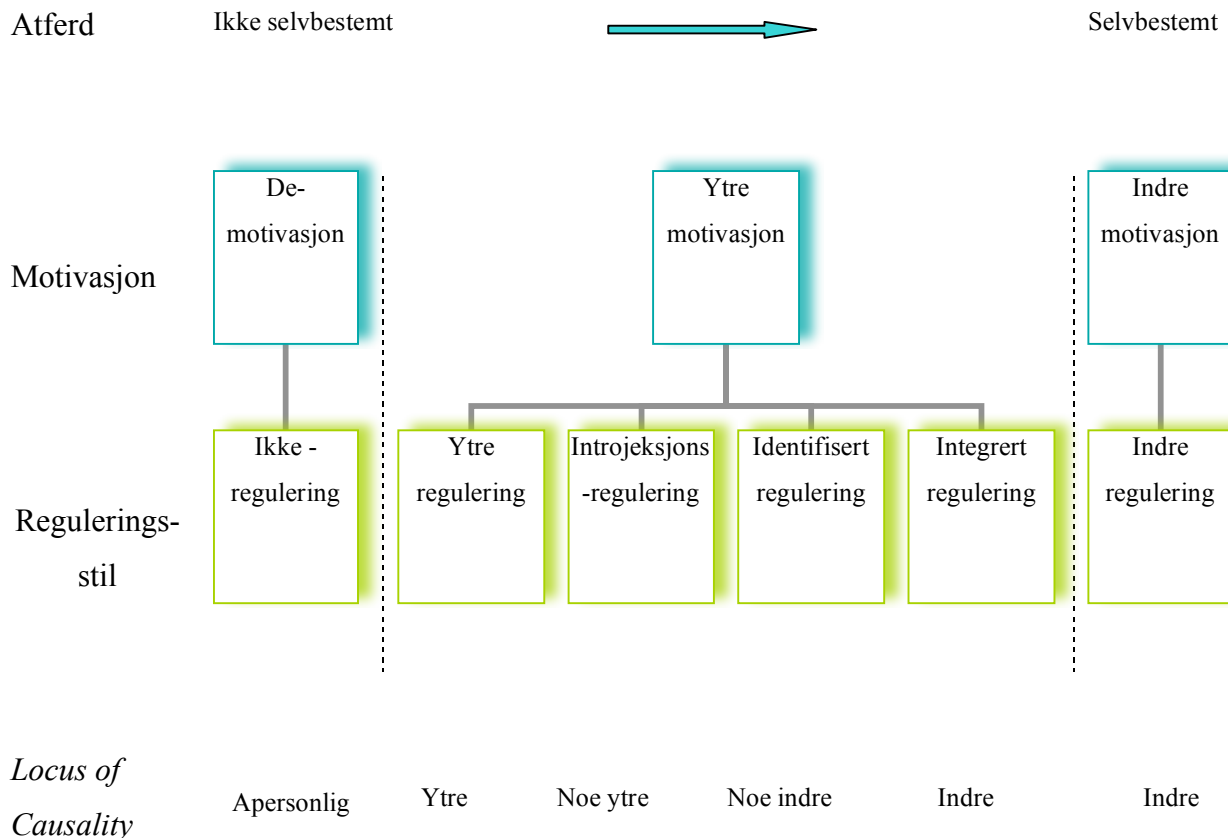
Atferd Ikke selvbestemt Selvbestemt

Motivasjon

De-motivasjon

Ytre motivasjon

Indre motivasjon

Reguleringsstil

Ikke -regulering

Ytre regulering

Introjeksjons-regulering

Identifisert regulering

Integrert regulering

Indre regulering

Locus of Causality

Apersonlig

Ytre

Noe ytre

Noe indre

Indre

Indre